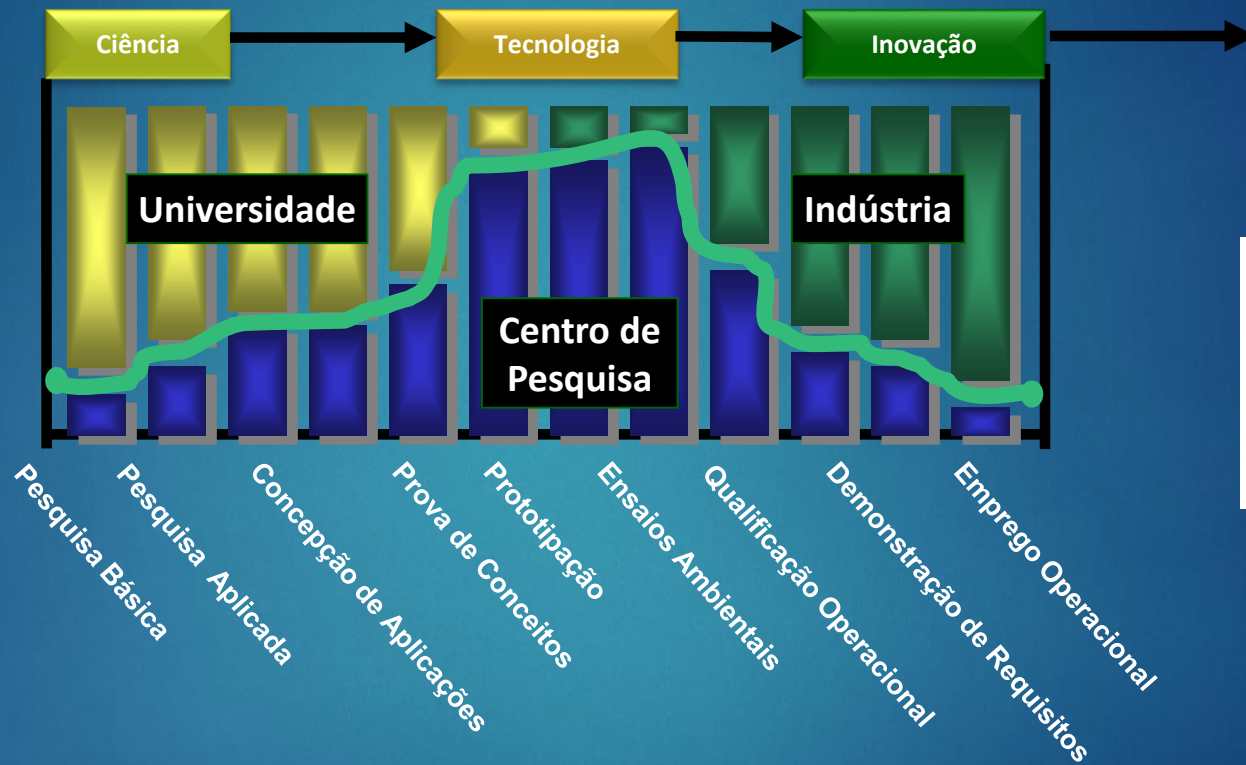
Ciência
Tecnologia
Inovação

Universidade
Indústria
Centro de Pesquisa

Pesquisa Básica
Pesquisa Aplicada
Concepção de Aplicações
Prova de Conceitos
Prototipação
Ensaios Ambientais
Qualificação Operacional
Demonstração de Requisitos
Emprego Operacional